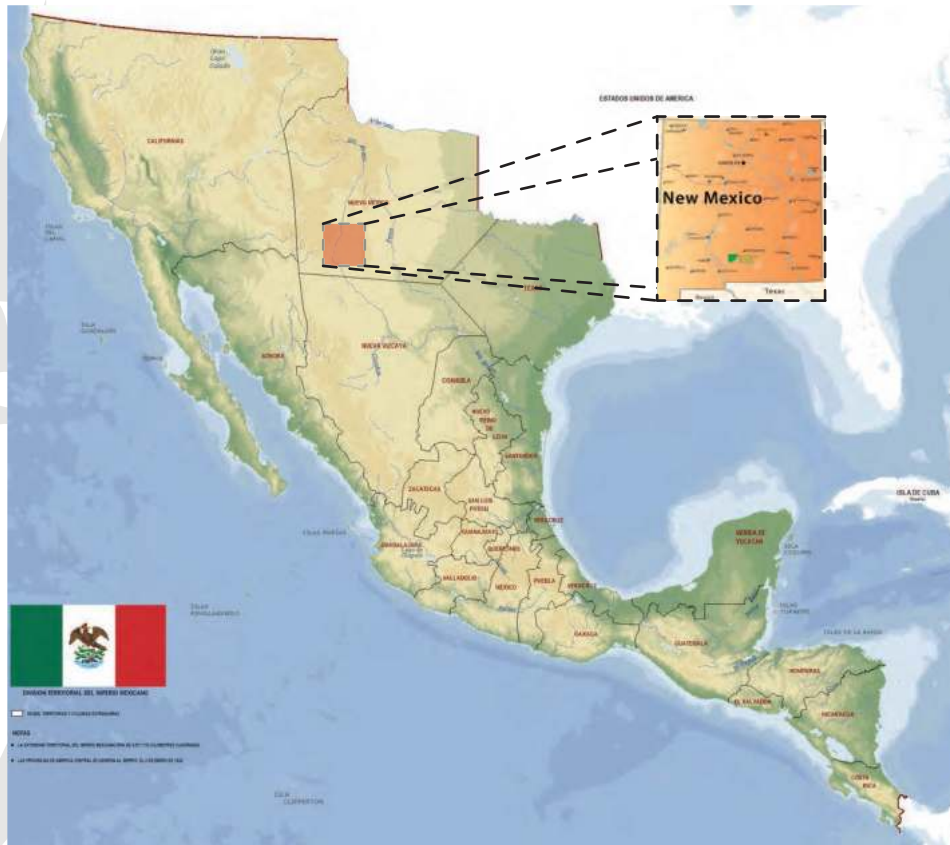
ESTADOS UNIDOS DE AMERICA

New Mexico

Texas

Gran Lago Salado

CALIFORNIAS

NUEVO MEXICO

TEXAS

ISLA DEL CARMEN

ISLA GUADALUPE

ISLA TIBURON

SONORA

NUEVA VIZCAYA

COAHUILA

NUEVO REINO DE LEON

SANTANDER

ZACATECAS

SAN LUIS POTOSI

VERACRUZ

ISLAS MARIAS

GUADALAJARA

GUANAJUATO

QUERETARO

VALLADOLID

MEXICO

PUEBLA

OAXACA

SIERRA DE YUCATAN

ISLA COZUMEL

ISLA DE CUBA

ISLAS REVILLAGIGEDO

GUATEMALA

HONDURAS

EL SALVADOR

NICARAGUA

COSTA RICA

ISLA CLIPPERTON

DIVISION TERRITORIAL DEL IMPERIO MEXICANO

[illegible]

NOTAS

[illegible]

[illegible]